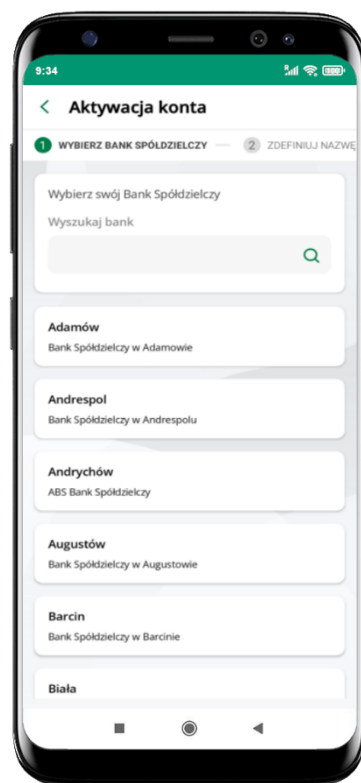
9:34

Aktywacja konta

1 WYBIERZ BANK SPÓŁDZIELCZY

2 ZDEFINIUJ NAZWĘ

Wybierz swój Bank Spółdzielczy

Wyszukaj bank

Adamów

Bank Spółdzielczy w Adamowie

Andrespol

Bank Spółdzielczy w Andrespolu

Andrychów

ABS Bank Spółdzielczy

Augustów

Bank Spółdzielczy w Augustowie

Barcin

Bank Spółdzielczy w Barcinie

Biała